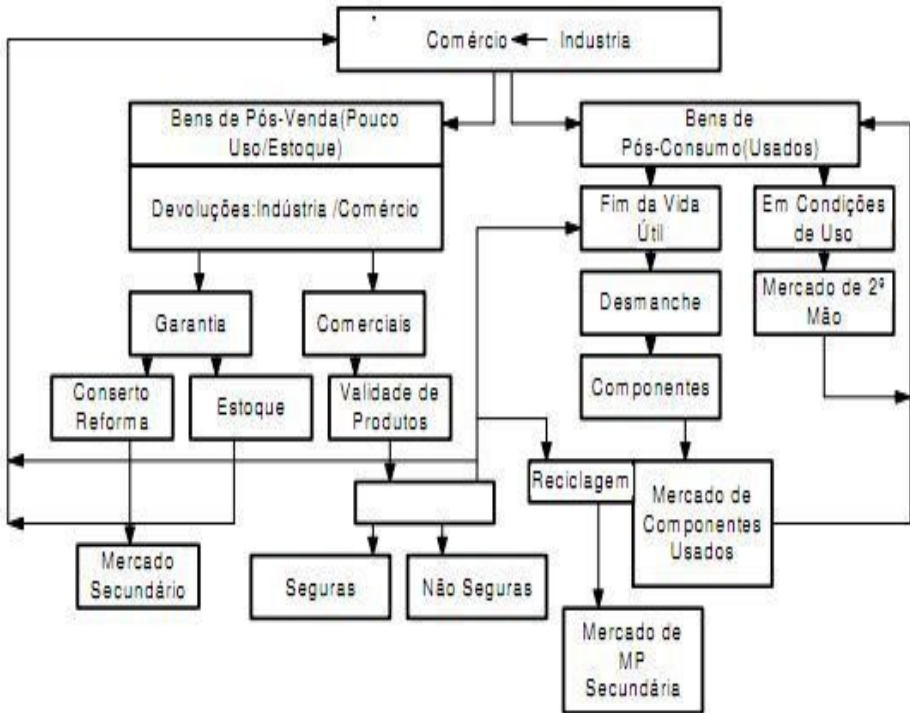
Comércio Industria

Bens de Pós-Venda(Pouco Uso/Estoque)

Devoluções:Indústria /Comércio

Bens de Pós-Consumo(Usados)

Fim da Vida Útil

Em Condições de Uso

Garantia

Comerciais

Desmanche

Mercado de 2ª Mão

Conserto Reforma

Estoque

Validade de Produtos

Componentes

Reciclagem

Mercado de Componentes Usados

Mercado Secundário

Seguras

Não Seguras

Mercado de MP Secundária